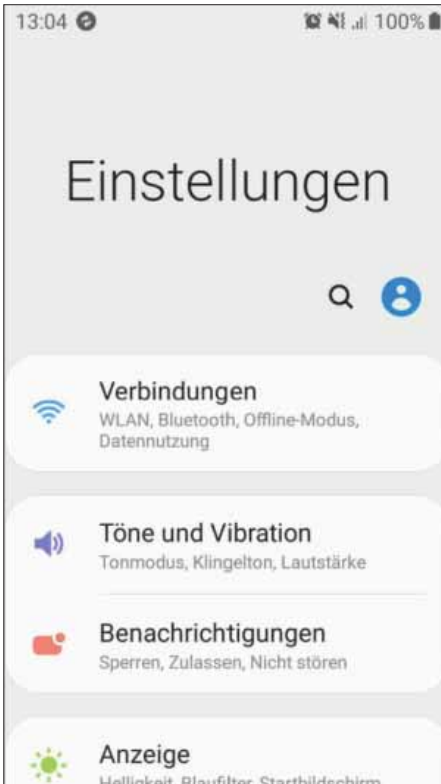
13:04 100%

Einstellungen

Verbindungen
WLAN, Bluetooth, Offline-Modus, Datennutzung

Töne und Vibration
Tonmodus, Klingelton, Lautstärke

Benachrichtigungen
Sperren, Zulassen, Nicht stören

Anzeige
Helligkeit, Blaufilter, Startbildschirm